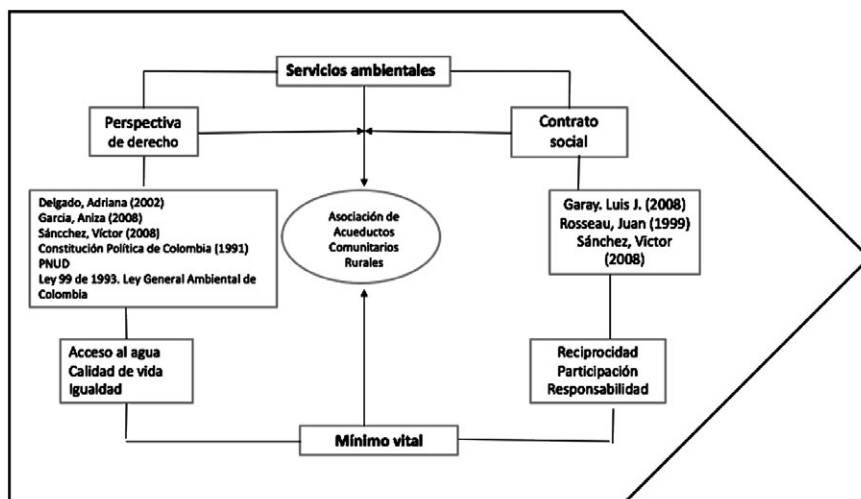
Servicios ambientales

Perspectiva de derecho

Contrato social

Delgado, Adriana (2002)
Garcia, Aniza (2008)
Sáncchez, Víctor (2008)
Constitución Política de Colombia (1991)
PNUD
Ley 99 de 1993. Ley General Ambiental de Colombia

Asociación de Acueductos Comunitarios Rurales

Garay. Luis J. (2008)
Rosseau, Juan (1999)
Sánchez, Victor (2008)

Acceso al agua
Calidad de vida
Igualdad

Reciprocidad
Participación
Responsabilidad

Mínimo vital